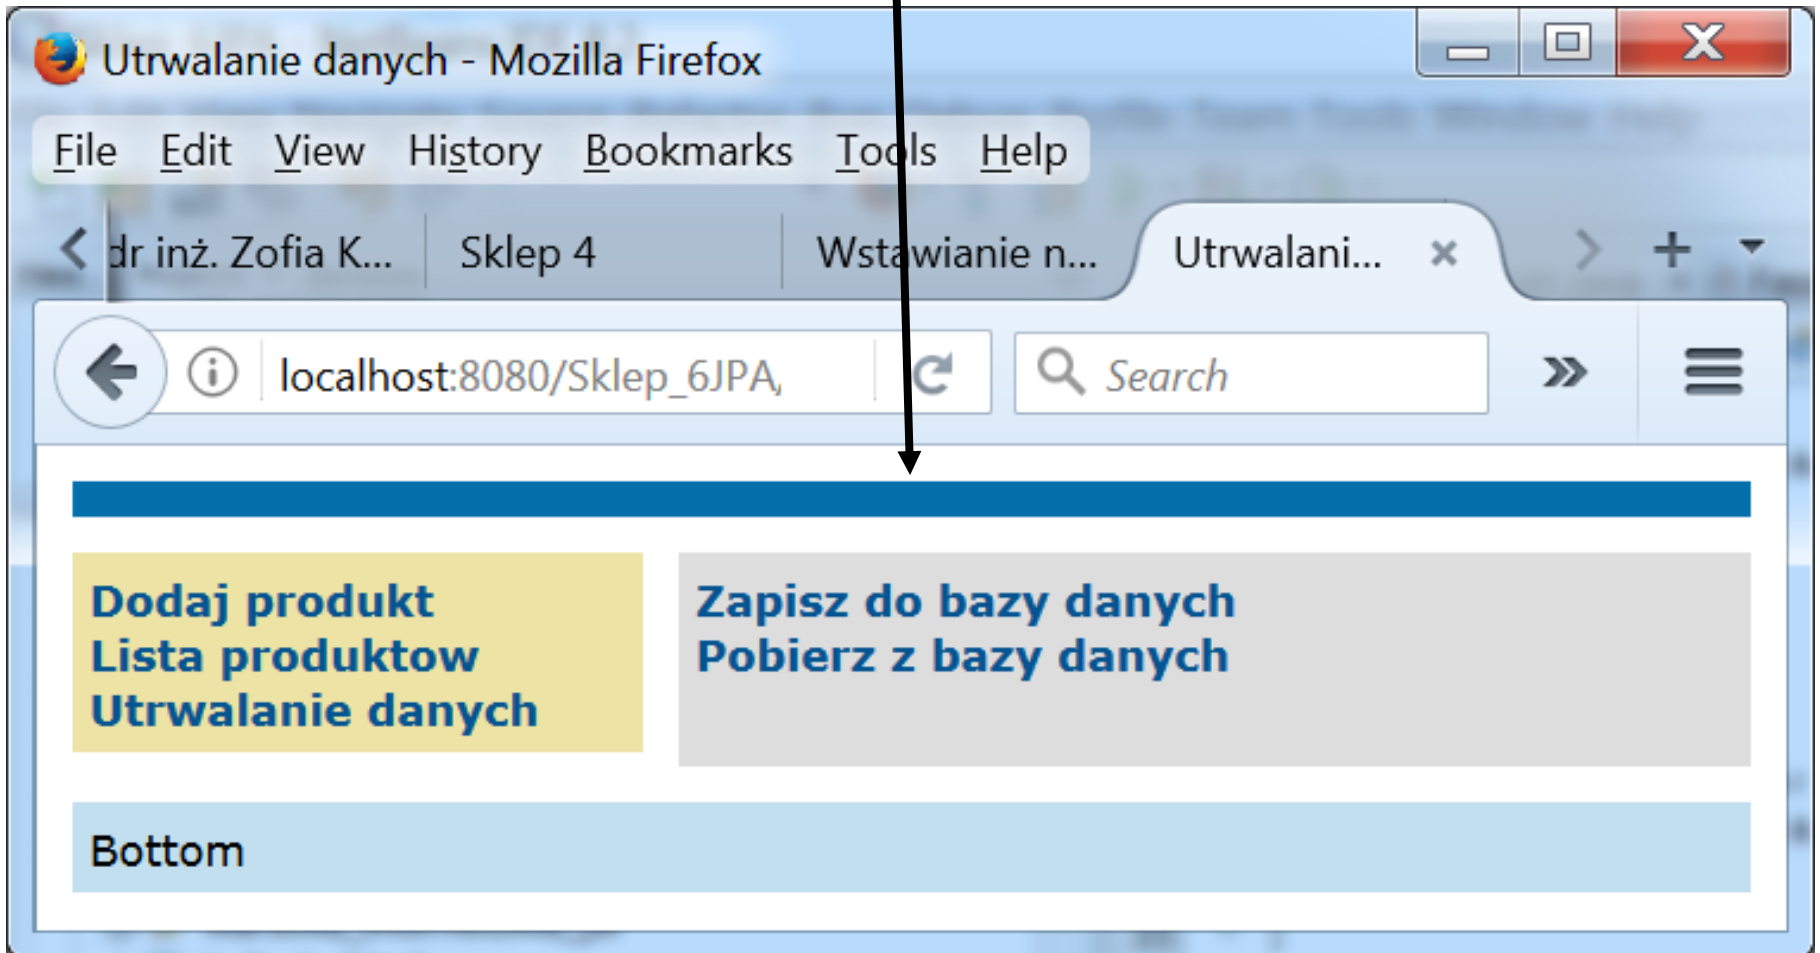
Utrwalanie danych - Mozilla Firefox

File Edit View History Bookmarks Tools Help

dr inż. Zofia K... Sklep 4 Wstawianie n... Utrwalani...

localhost:8080/Sklep_6JPA,

Search

Dodaj produkt
Lista produktow
Utrwalanie danych

Zapisz do bazy danych
Pobierz z bazy danych

Bottom